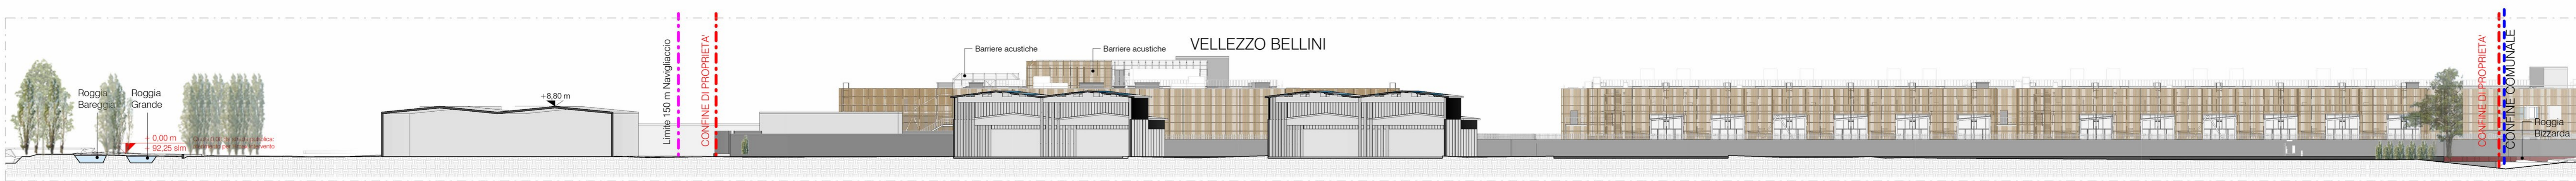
Barriere acustiche
Barriere acustiche
VELLEZZO BELLINI
+8,80 m
Roggia Bareggia
Roggia Grande
± 0,00 m
= 92,25 slm
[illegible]
Limite 150 m Naviglaccio
CONFINE DI PROPRIETA'
CONFINE DI PROPRIETA'
CONFINE COMUNALE
Roggia Bizzarda